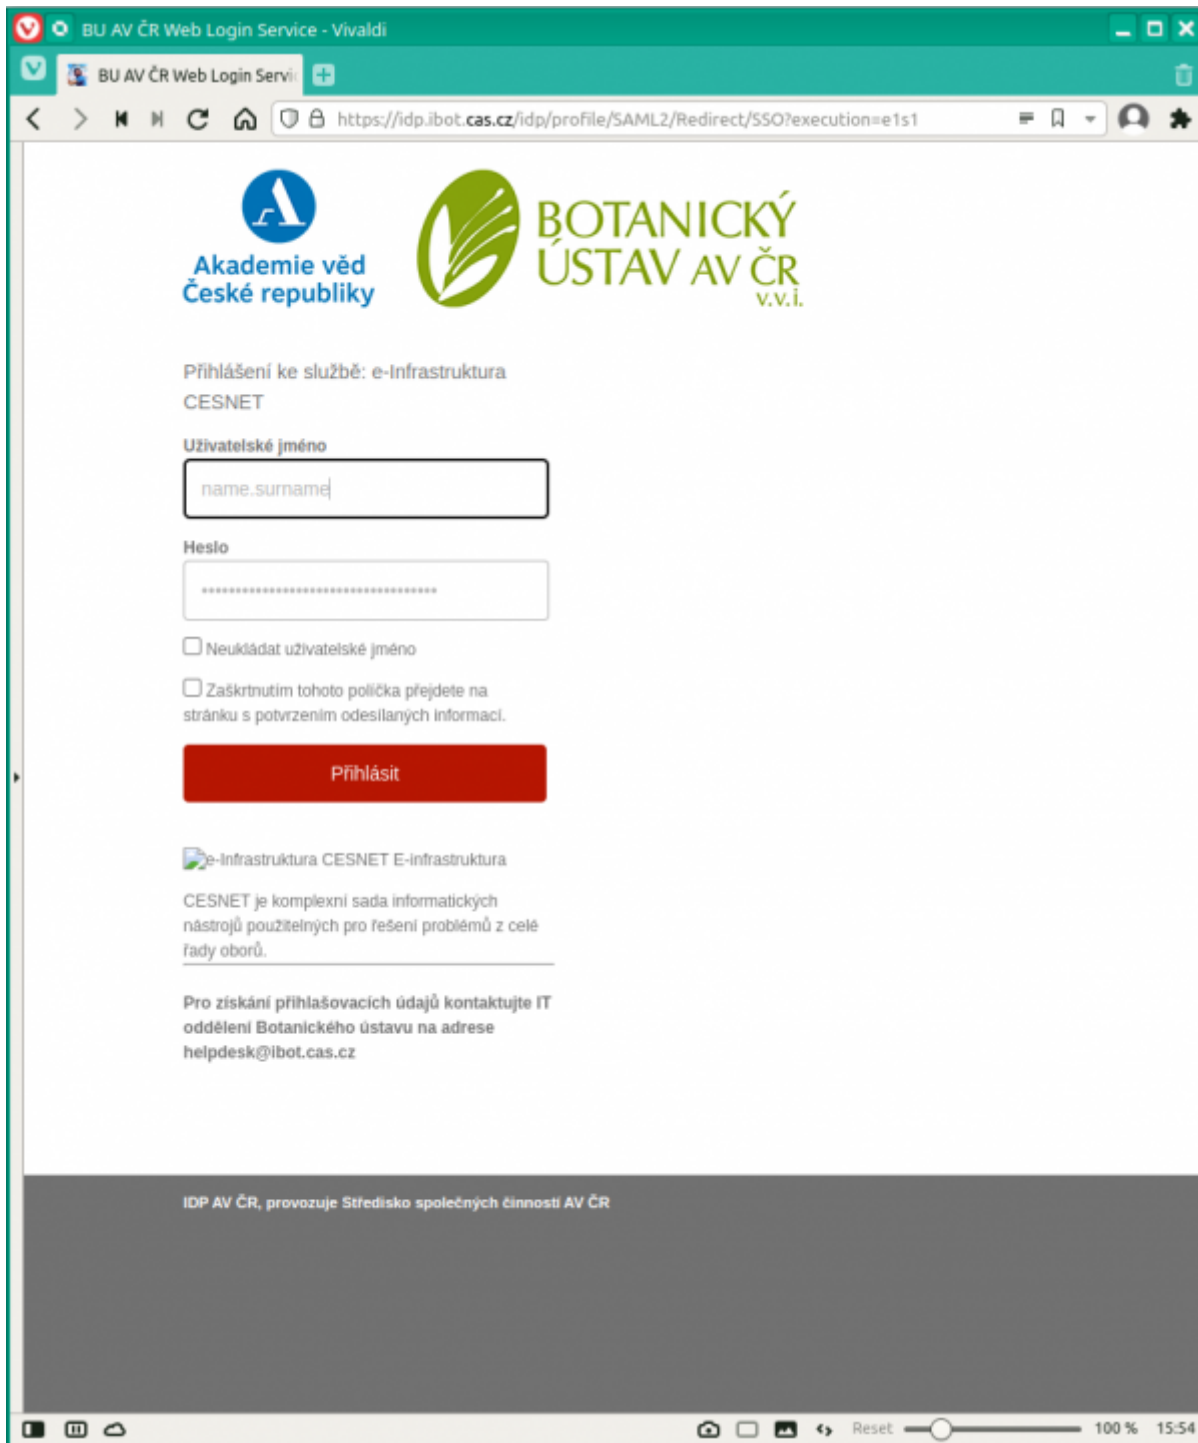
BU AV ČR Web Login Service - Vivaldi

BU AV ČR Web Login Servi

https://idp.ibot.cas.cz/idp/profile/SAML2/Redirect/SSO?execution=e1s1

Akademie věd České republiky

BOTANICKÝ ÚSTAV AV ČR v.v.i.

Přihlášení ke službě: e-Infrastruktura CESNET

Uživatelské jméno

name.surname

Heslo

••••••••••••••••••••••••••••••••••••

Neukládat uživatelské jméno

Zaškrtnutím tohoto políčka přejdete na stránku s potvrzením odesílaných informací.

Přihlásit

e-Infrastruktura CESNET E-infrastruktura

CESNET je komplexní sada informatických nástrojů použitelných pro řešení problémů z celé řady oborů.

Pro získání přihlašovacích údajů kontaktujte IT oddělení Botanického ústavu na adrese helpdesk@ibot.cas.cz

IDP AV ČR, provozuje Středisko společných činností AV ČR

Reset 100 % 15:54